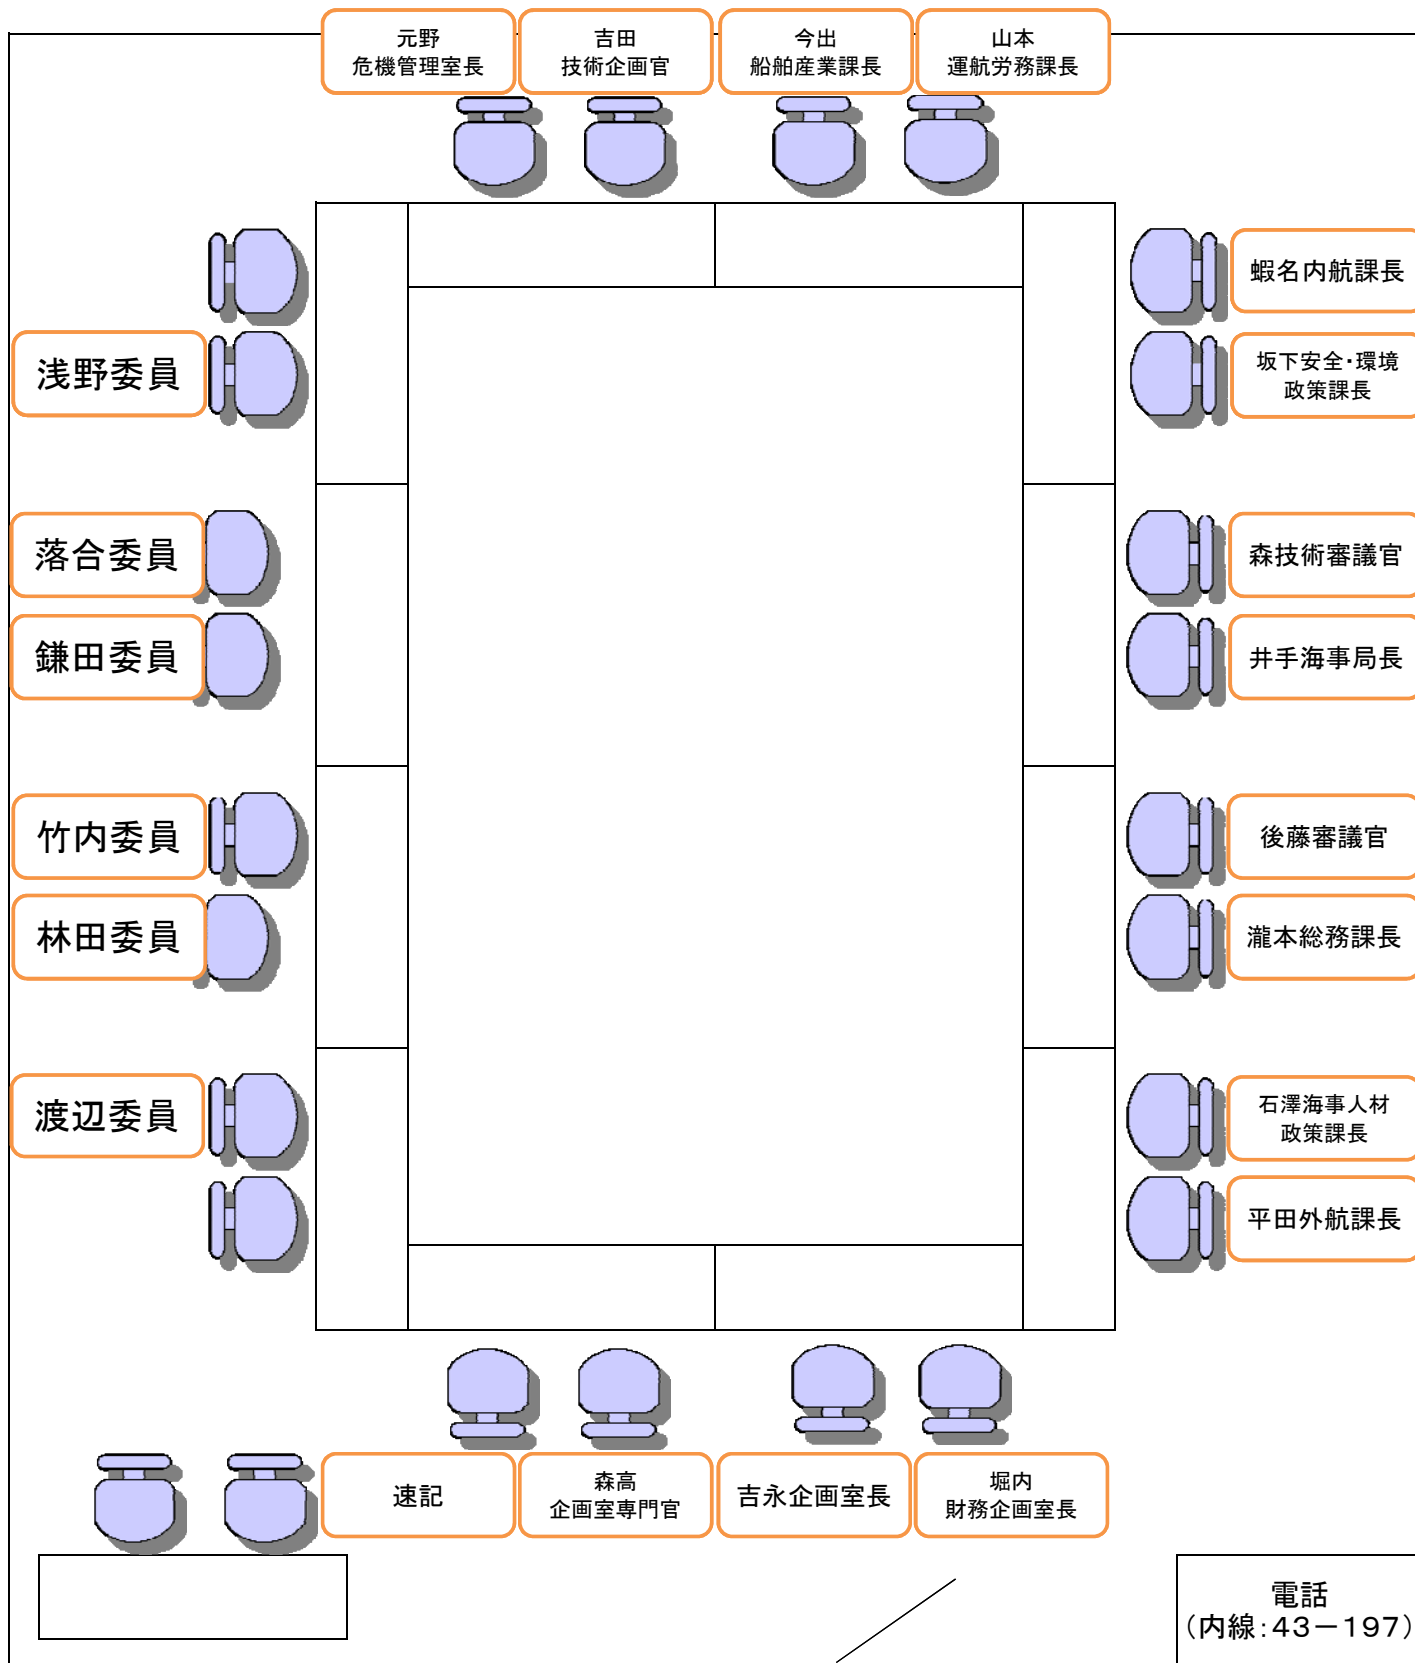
元野
危機管理室長

吉田
技術企画官

今出
船舶産業課長

山本
運航労務課長

浅野委員

落合委員

鎌田委員

竹内委員

林田委員

渡辺委員

蝦名内航課長

坂下安全･環境
政策課長

森技術審議官

井手海事局長

後藤審議官

瀧本総務課長

石澤海事人材
政策課長

平田外航課長

速記

森高
企画室専門官

吉永企画室長

堀内
財務企画室長

電話
（内線：43－197）